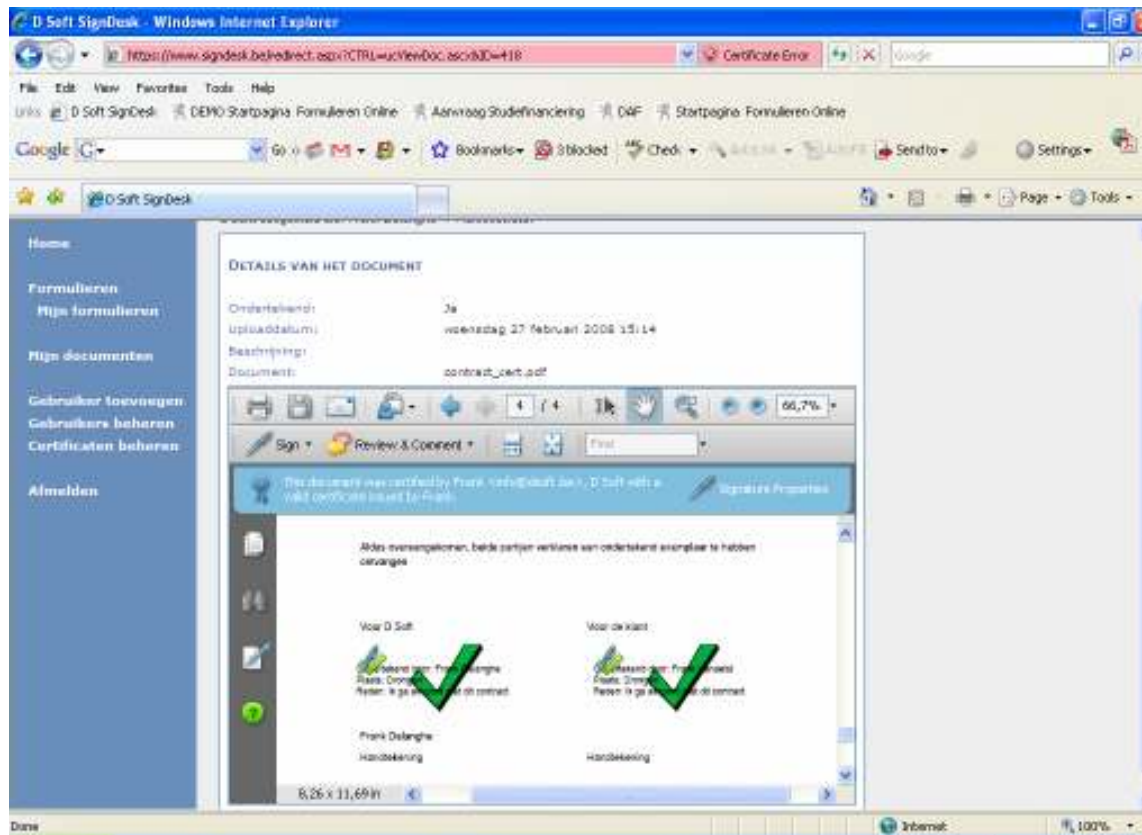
D Soft SignDesk - Windows Internet Explorer

https://www.signdesk.be/redirect.aspx?CTRL=ucViewDoc.ascx&ID=418

Certificate Error

Google

File Edit View Favorites Tools Help

Links D Soft SignDesk DEMO Startpagina Formulieren Online Aanvraag Studiefinanciering D&F Startpagina Formulieren Online

Google G- Go Bookmarks 3 blocked Check Send to Settings

D Soft SignDesk

Page Tools

Home

Formulieren

Mijn formulieren

Mijn documenten

Gebruiker toevoegen

Gebruikers beheren

Certificaten beheren

Afmelden

DETAILS VAN HET DOCUMENT

Ondertekend: Ja

Uploaddatum: woensdag 27 februari 2008 15:14

Beschrijving:

Document: contract_cert.pdf

1 / 4

66,7%

Sign Review & Comment Find

This document was certified by Frank <info@dsoft.be>, D Soft with a valid certificate issued to Frank.

Signature Properties

Aldus overeengekomen, beide partijen verklaren een ondertekend exemplaar te hebben ontvangen

Voor D Soft

Voor de klant

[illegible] door: Frank Delanghe
Plaats: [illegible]
Reden: Ik ga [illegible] dit contract

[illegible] door: Frank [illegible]
Plaats: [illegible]
Reden: Ik ga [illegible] dit contract

Frank Delanghe

Handtekening

Handtekening

8,26 x 11,69 in

Done

Internet

100%